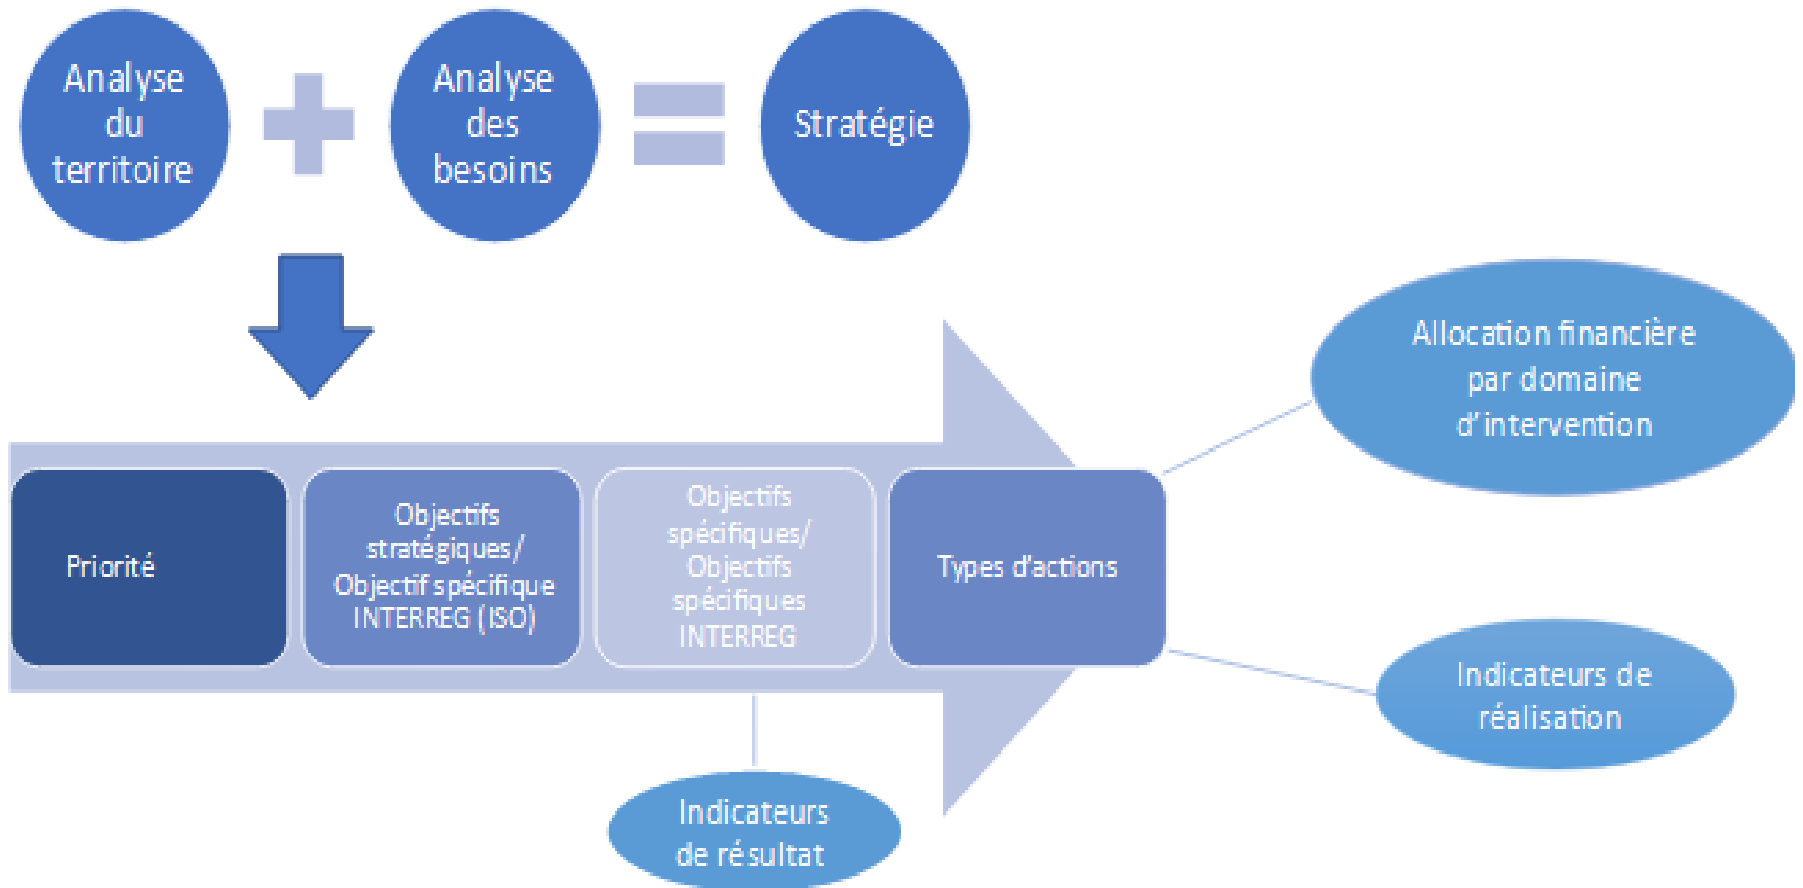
Analyse du territoire

Analyse des besoins

Stratégie

Priorité

Objectifs stratégiques/ Objectif spécifique INTERREG (ISO)

Objectifs spécifiques/ Objectifs spécifiques INTERREG

Types d'actions

Allocation financière par domaine d'intervention

Indicateurs de réalisation

Indicateurs de résultat